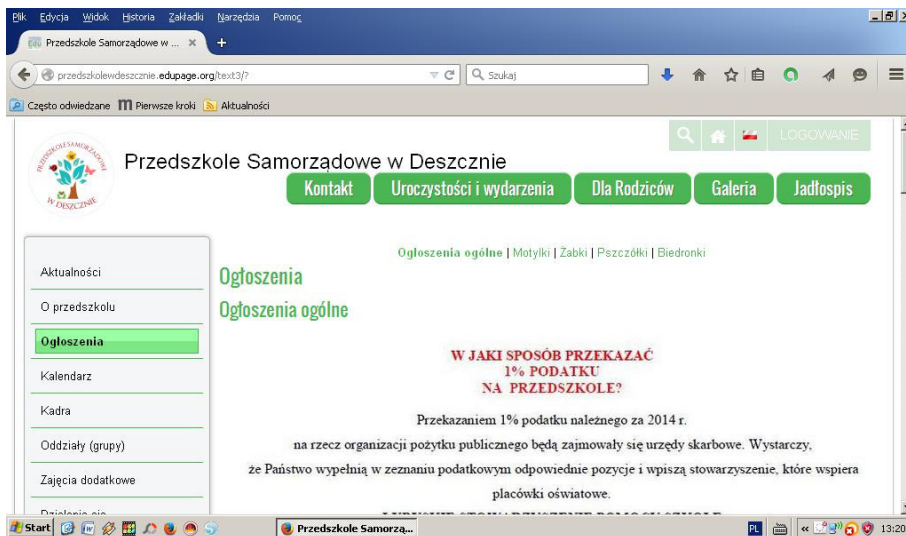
Plik Edycja Widok Historia Zakładki Narzędzia Pomoc

Przedszkole Samorządowe w ... ×

przedszkolewdeszcznie.edupage.org/text3/?

Szukaj

Często odwiedzane Pierwsze kroki Aktualności

LOGOWANIE

PRZEDSZKOLE SAMORZĄDOWE W DESZCZNIE

Przedszkole Samorządowe w Deszcznie

Kontakt | Uroczystości i wydarzenia | Dla Rodziców | Galeria | Jadłospis

Aktualności

O przedszkolu

Ogłoszenia

Kalendarz

Kadra

Oddziały (grupy)

Zajęcia dodatkowe

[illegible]

Ogłoszenia ogólne | Motylki | Żabki | Pszczółki | Biedronki

Ogłoszenia

Ogłoszenia ogólne

W JAKI SPOSÓB PRZEKAZAĆ
1% PODATKU
NA PRZEDSZKOLE?

Przekazaniem 1% podatku należnego za 2014 r.
na rzecz organizacji pożytku publicznego będą zajmowały się urzędy skarbowe. Wystarczy,
że Państwo wypełnią w zeznaniu podatkowym odpowiednie pozycje i wpiszą stowarzyszenie, które wspiera placówki oświatowe.

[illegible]

Start

Przedszkole Samorzą...

PL

13:20